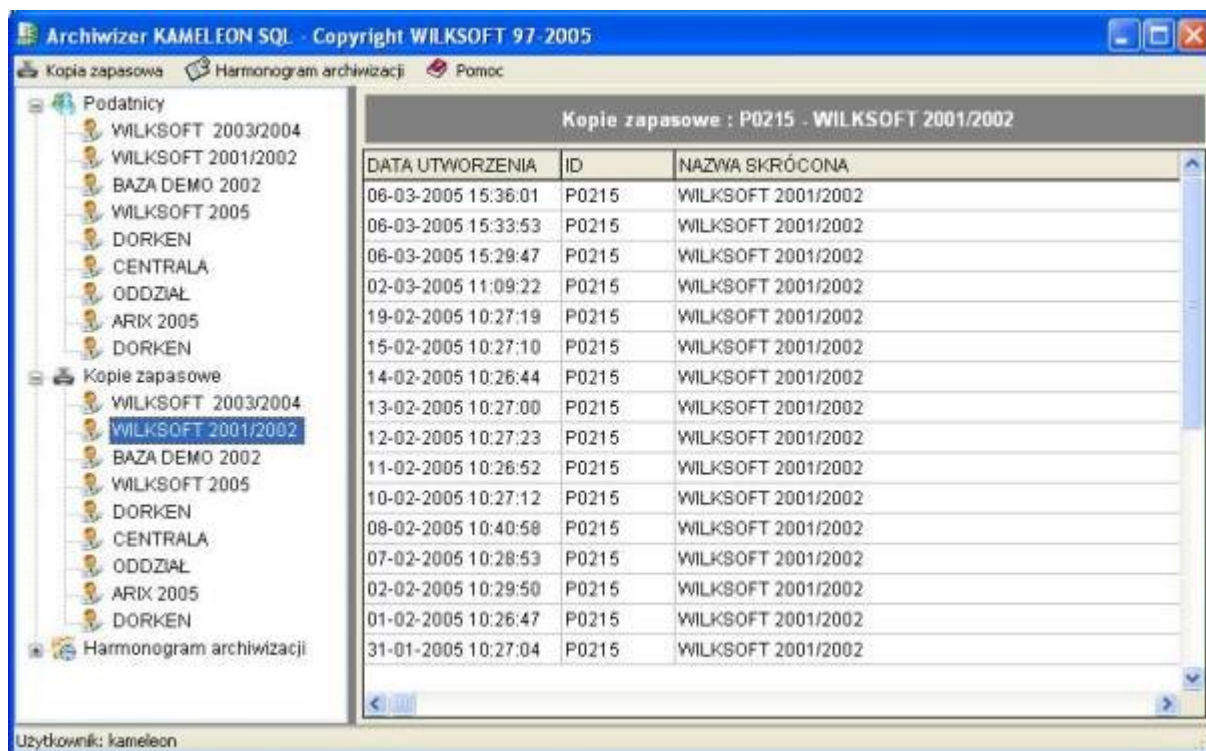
Archiwizer KAMELEON SQL - Copyright WILKSOFT 97-2005

Kopia zapasowa   Harmonogram archiwizacji   Pomoc

Podatnicy
WILKSOFT 2003/2004
WILKSOFT 2001/2002
BAZA DEMO 2002
WILKSOFT 2005
DORKEN
CENTRALA
ODDZIAŁ
ARIX 2005
DORKEN
Kopie zapasowe
WILKSOFT 2003/2004
WILKSOFT 2001/2002
BAZA DEMO 2002
WILKSOFT 2005
DORKEN
CENTRALA
ODDZIAŁ
ARIX 2005
DORKEN
Harmonogram archiwizacji

Kopie zapasowe : P0215 - WILKSOFT 2001/2002

| DATA UTWORZENIA | ID | NAZWA SKRÓCONA |
|---|---|---|
| 06-03-2005 15:36:01 | P0215 | WILKSOFT 2001/2002 |
| 06-03-2005 15:33:53 | P0215 | WILKSOFT 2001/2002 |
| 06-03-2005 15:29:47 | P0215 | WILKSOFT 2001/2002 |
| 02-03-2005 11:09:22 | P0215 | WILKSOFT 2001/2002 |
| 19-02-2005 10:27:19 | P0215 | WILKSOFT 2001/2002 |
| 15-02-2005 10:27:10 | P0215 | WILKSOFT 2001/2002 |
| 14-02-2005 10:26:44 | P0215 | WILKSOFT 2001/2002 |
| 13-02-2005 10:27:00 | P0215 | WILKSOFT 2001/2002 |
| 12-02-2005 10:27:23 | P0215 | WILKSOFT 2001/2002 |
| 11-02-2005 10:26:52 | P0215 | WILKSOFT 2001/2002 |
| 10-02-2005 10:27:12 | P0215 | WILKSOFT 2001/2002 |
| 08-02-2005 10:40:58 | P0215 | WILKSOFT 2001/2002 |
| 07-02-2005 10:28:53 | P0215 | WILKSOFT 2001/2002 |
| 02-02-2005 10:29:50 | P0215 | WILKSOFT 2001/2002 |
| 01-02-2005 10:26:47 | P0215 | WILKSOFT 2001/2002 |
| 31-01-2005 10:27:04 | P0215 | WILKSOFT 2001/2002 |

Użytkownik: kameleon